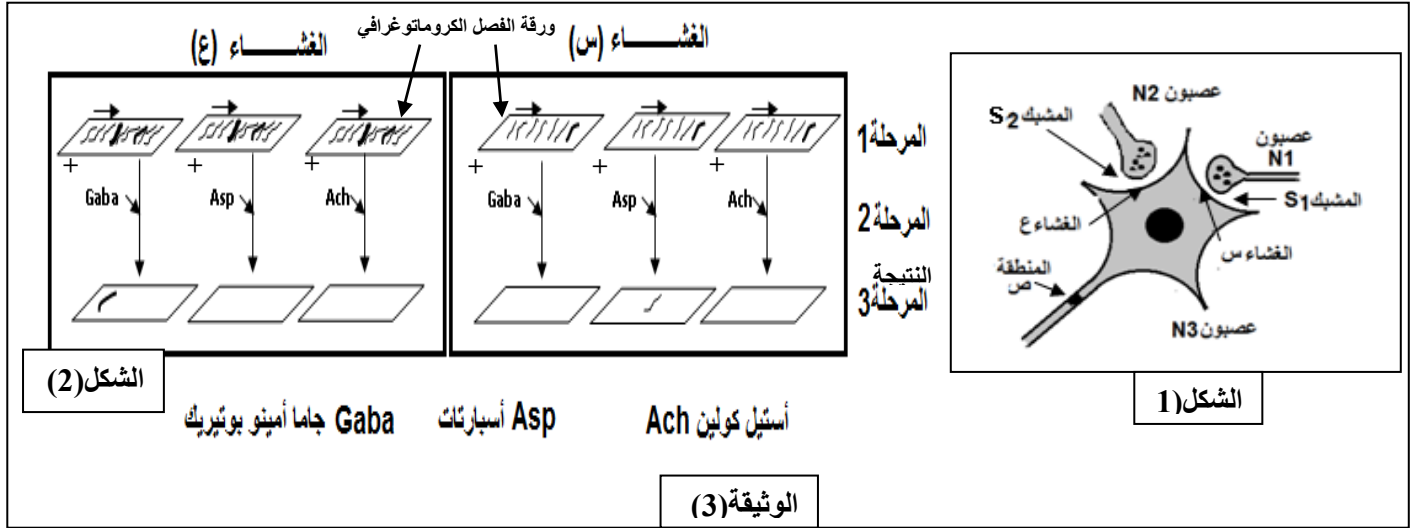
ورقة الفصل الكروماتوغرافي

الغشـــــاء (ع)

الغشـــــاء (س)

المرحلة1

المرحلة2

النتيجة
المرحلة3

+ Gaba
+ Asp
+ Ach

+ Gaba
+ Asp
+ Ach

الشكل(2)

Gaba جاما أمينو بوتيريك

Asp أسبارتات

أستيل كولين Ach

الوثيقة(3)

عصبون N2

المشبك S2

عصبون N1

المشبك S1

الغشاء ع

الغشاء س

المنطقة ص

عصبون N3

الشكل(1